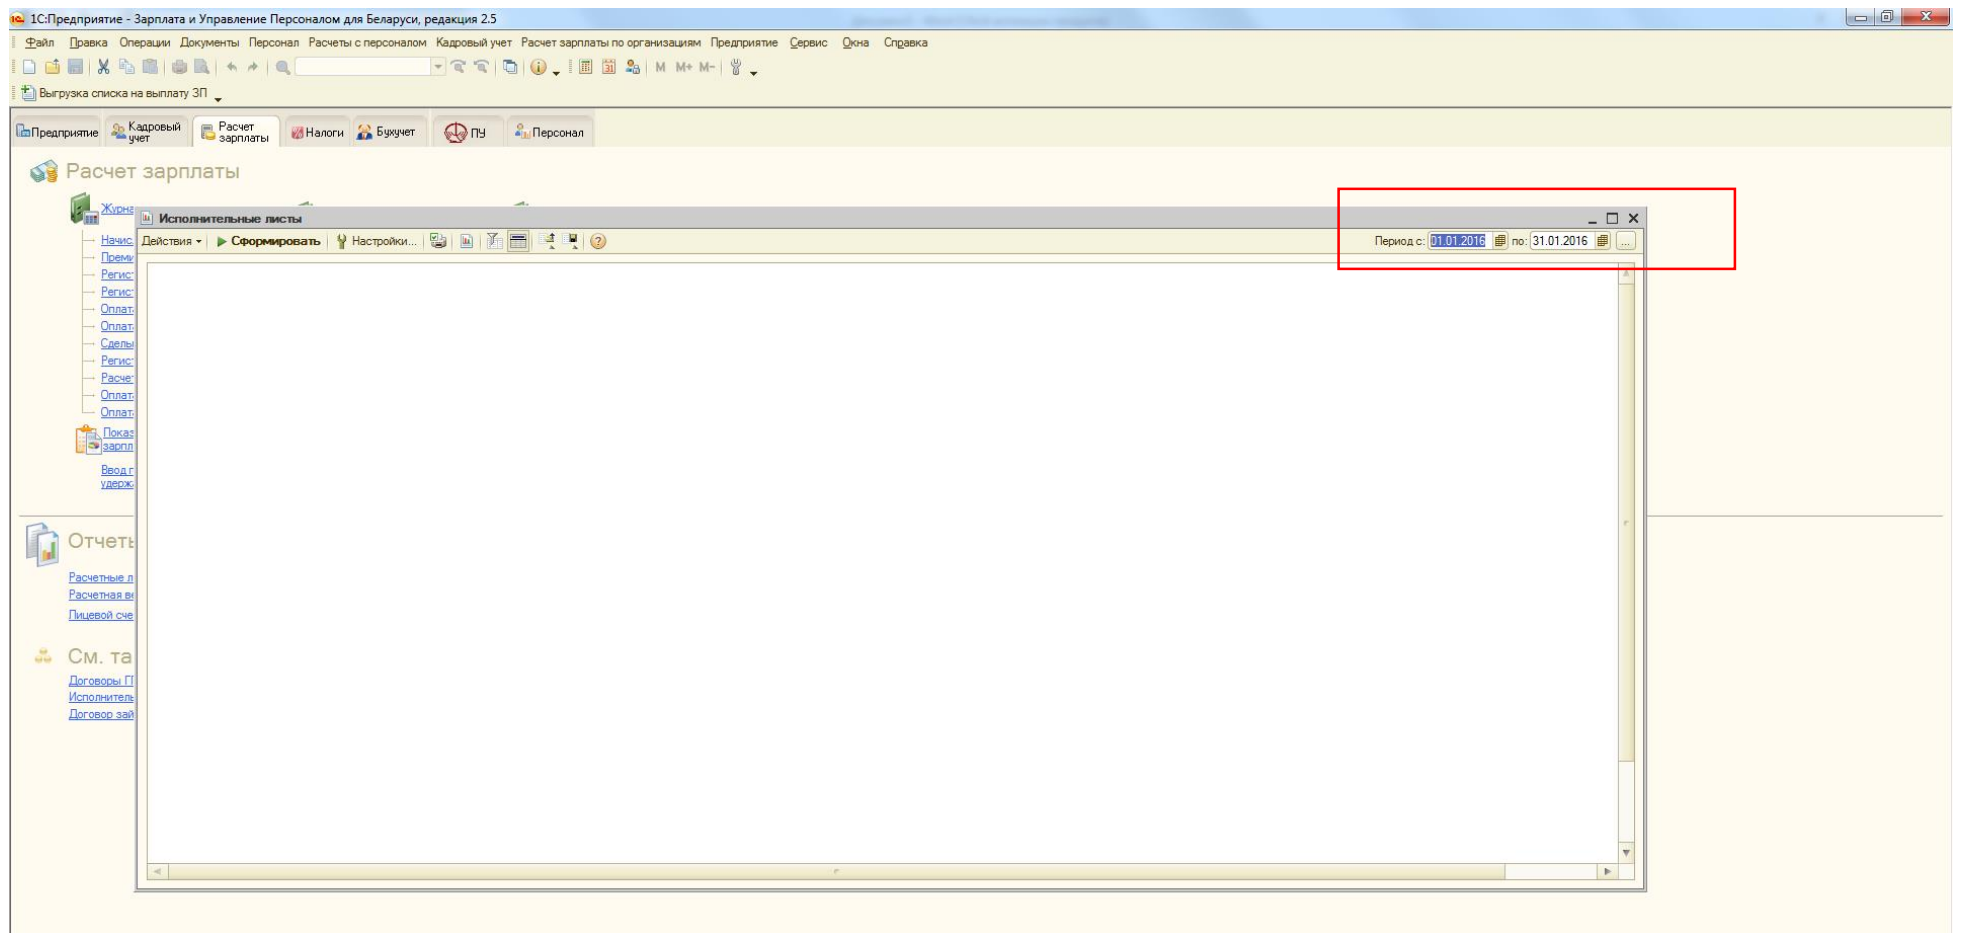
1С:Предприятие - Зарплата и Управление Персоналом для Беларуси, редакция 2.5

Файл Правка Операции Документы Персонал Расчеты с персоналом Кадровый учет Расчет зарплаты по организациям Предприятие Сервис Окна Справка

M M+ M-

Выгрузка списка на выплату ЗП

Предприятие Кадровый учет Расчет зарплаты Налоги Бухучет ПУ Персонал

Расчет зарплаты

Журна

Начис
Преми
Регис
Регис
Оплат
Оплат
Сделы
Регис
Расче
Оплат
Оплат

Показ зарпл

Ввод г удерж

Отчеты

Расчетные л
Расчетная в
Лицевой сче

См. та

Договоры П
Исполнитель
Договор зай

Исполнительные листы

Действия ▸ Сформировать Настройки...

Период с: 01.01.2016 по: 31.01.2016 ...